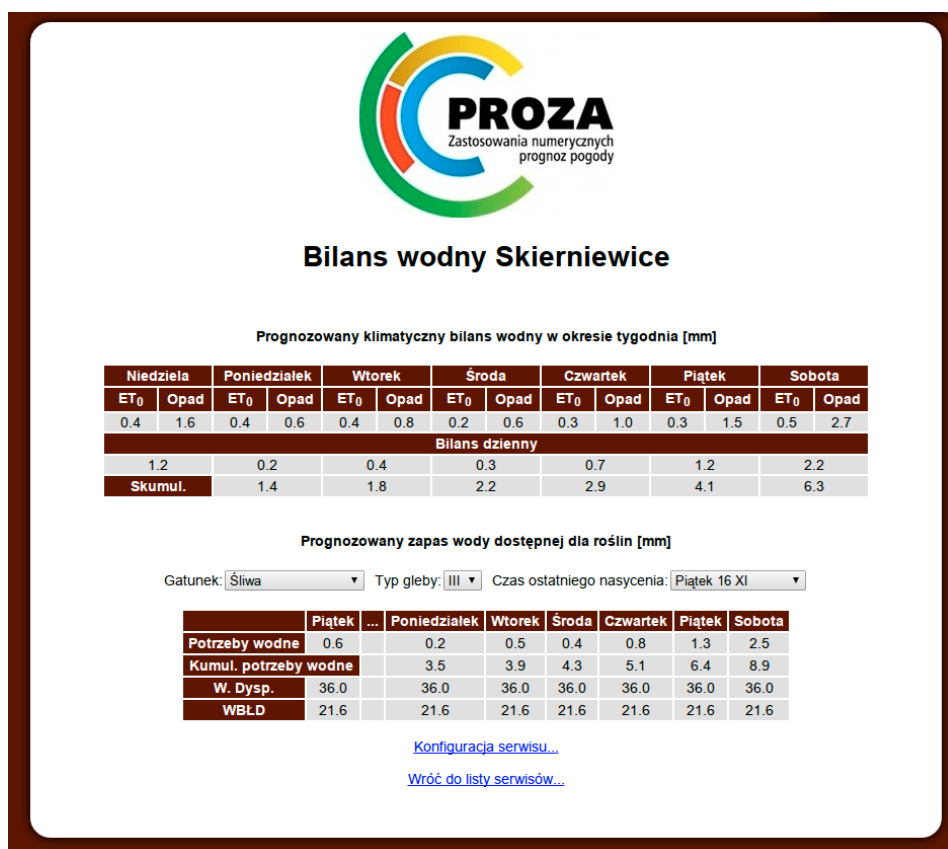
PROZA
Zastosowania numerycznych prognoz pogody

Bilans wodny Skierniewice

Prognozowany klimatyczny bilans wodny w okresie tygodnia [mm]

| Niedziela | | Poniedziałek | | Wtorek | | Środa | | Czwartek | | Piątek | | Sobota | |
|---|---|---|---|---|---|---|---|---|---|---|---|---|---|
| $ET_0$ | Opad | $ET_0$ | Opad | $ET_0$ | Opad | $ET_0$ | Opad | $ET_0$ | Opad | $ET_0$ | Opad | $ET_0$ | Opad |
| 0.4 | 1.6 | 0.4 | 0.6 | 0.4 | 0.8 | 0.2 | 0.6 | 0.3 | 1.0 | 0.3 | 1.5 | 0.5 | 2.7 |
| Bilans dzienny | | | | | | | | | | | | | |
| 1.2 | | 0.2 | | 0.4 | | 0.3 | | 0.7 | | 1.2 | | 2.2 | |
| Skumul. | | 1.4 | | 1.8 | | 2.2 | | 2.9 | | 4.1 | | 6.3 | |

Prognozowany zapas wody dostępnej dla roślin [mm]

Gatunek: Śliwa Typ gleby: III Czas ostatniego nasycenia: Piątek 16 XI

| | Piątek | ... | Poniedziałek | Wtorek | Środa | Czwartek | Piątek | Sobota |
|---|---|---|---|---|---|---|---|---|
| Potrzeby wodne | 0.6 | | 0.2 | 0.5 | 0.4 | 0.8 | 1.3 | 2.5 |
| Kumul. potrzeby wodne | | | 3.5 | 3.9 | 4.3 | 5.1 | 6.4 | 8.9 |
| W. Dysp. | 36.0 | | 36.0 | 36.0 | 36.0 | 36.0 | 36.0 | 36.0 |
| WBŁD | 21.6 | | 21.6 | 21.6 | 21.6 | 21.6 | 21.6 | 21.6 |

Konfiguracja serwisu...

Wróć do listy serwisów...